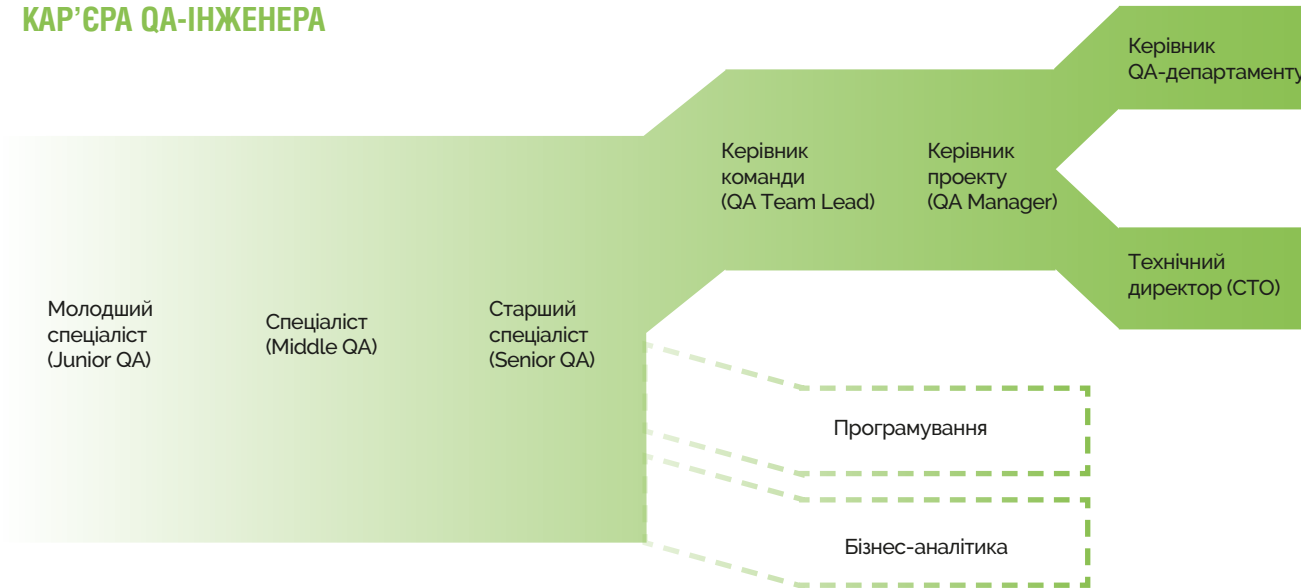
КАР'ЄРА QA-ІНЖЕНЕРА

Молодший спеціаліст (Junior QA)

Спеціаліст (Middle QA)

Старший спеціаліст (Senior QA)

Керівник команди (QA Team Lead)

Керівник проекту (QA Manager)

Керівник QA-департаменту

Технічний директор (CTO)

Програмування

Бізнес-аналітика